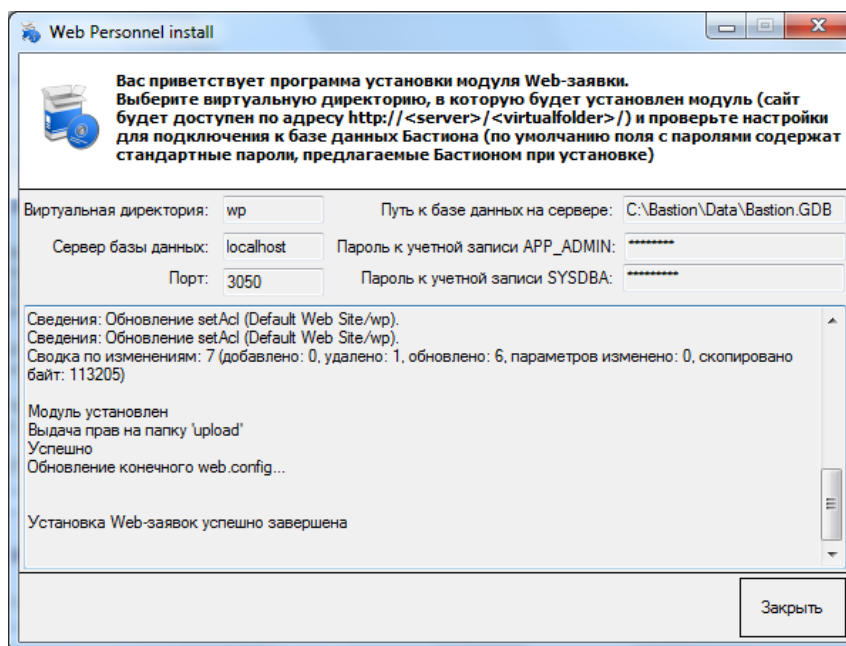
Web Personnel install

Вас приветствует программа установки модуля Web-заявки. Выберите виртуальную директорию, в которую будет установлен модуль (сайт будет доступен по адресу http://<server>/<virtualfolder>/) и проверьте настройки для подключения к базе данных Бастиона (по умолчанию поля с паролями содержат стандартные пароли, предлагаемые Бастионом при установке)

Виртуальная директория: wp
Путь к базе данных на сервере: C:\Bastion\Data\Bastion.GDB
Сервер базы данных: localhost
Пароль к учетной записи APP_ADMIN: ********
Порт: 3050
Пароль к учетной записи SYSDBA: *********

Сведения: Обновление setAcl (Default Web Site/wp).
Сведения: Обновление setAcl (Default Web Site/wp).
Сводка по изменениям: 7 (добавлено: 0, удалено: 1, обновлено: 6, параметров изменено: 0, скопировано байт: 113205)

Модуль установлен
Выдача прав на папку 'upload'
Успешно
Обновление конечного web.config...

Установка Web-заявок успешно завершена

Закрыть